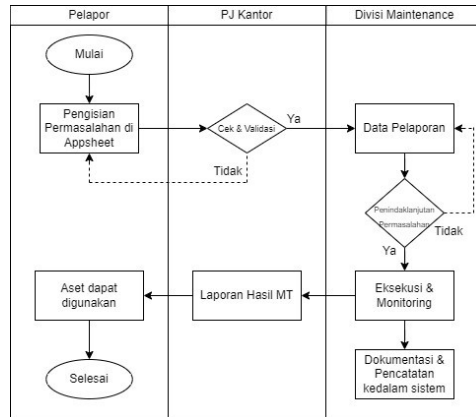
Pelapor

PJ Kantor

Divisi Maintenance

Mulai

Pengisian Permasalahan di Appsheet

Cek & Validasi

Ya

Tidak

Data Pelaporan

Penindaklanjutan Permasalahan

Tidak

Ya

Aset dapat digunakan

Laporan Hasil MT

Eksekusi & Monitoring

Selesai

Dokumentasi & Pencatatan kedalam sistem